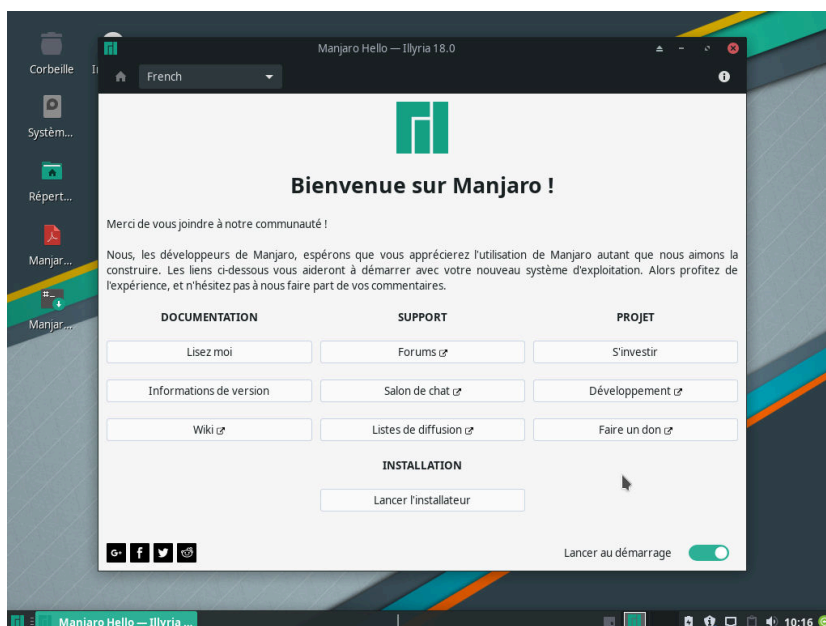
Corbeille

I

Systèm...

Répert...

Manjar...

Manjar...

Manjaro Hello — Illyria 18.0

French

Bienvenue sur Manjaro !

Merci de vous joindre à notre communauté !

Nous, les développeurs de Manjaro, espérons que vous apprécierez l'utilisation de Manjaro autant que nous aimons la construire. Les liens ci-dessous vous aideront à démarrer avec votre nouveau système d'exploitation. Alors profitez de l'expérience, et n'hésitez pas à nous faire part de vos commentaires.

DOCUMENTATION

SUPPORT

PROJET

Lisez moi

Forums

S'investir

Informations de version

Salon de chat

Développement

Wiki

Listes de diffusion

Faire un don

INSTALLATION

Lancer l'installateur

Lancer au démarrage

Manjaro Hello — Illyria ...

10:16